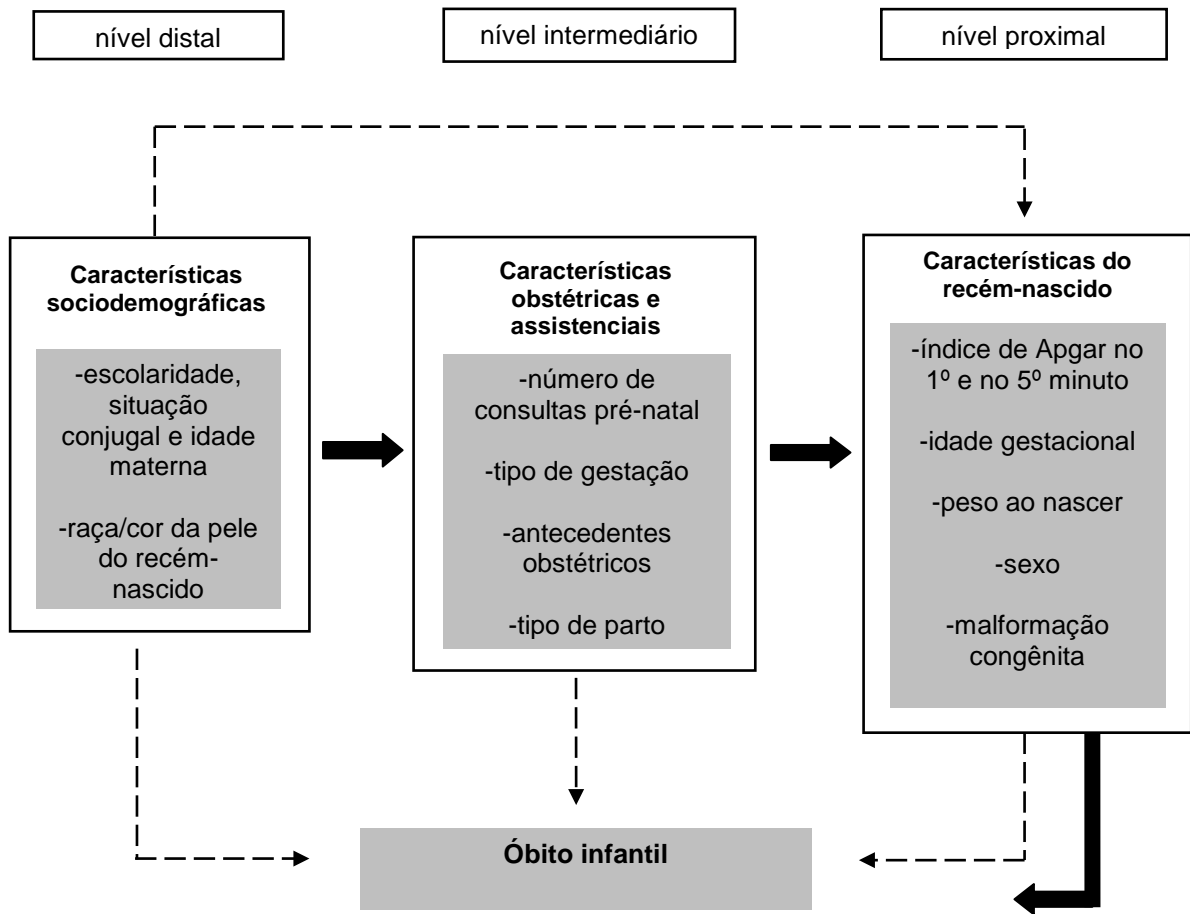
nível distal

nível intermediário

nível proximal

**Características sociodemográficas**

-escolaridade, situação conjugal e idade materna

-raça/cor da pele do recém-nascido

**Características obstétricas e assistenciais**

-número de consultas pré-natal

-tipo de gestação

-antecedentes obstétricos

-tipo de parto

**Características do recém-nascido**

-índice de Apgar no 1º e no 5º minuto

-idade gestacional

-peso ao nascer

-sexo

-malformação congênita

**Óbito infantil**